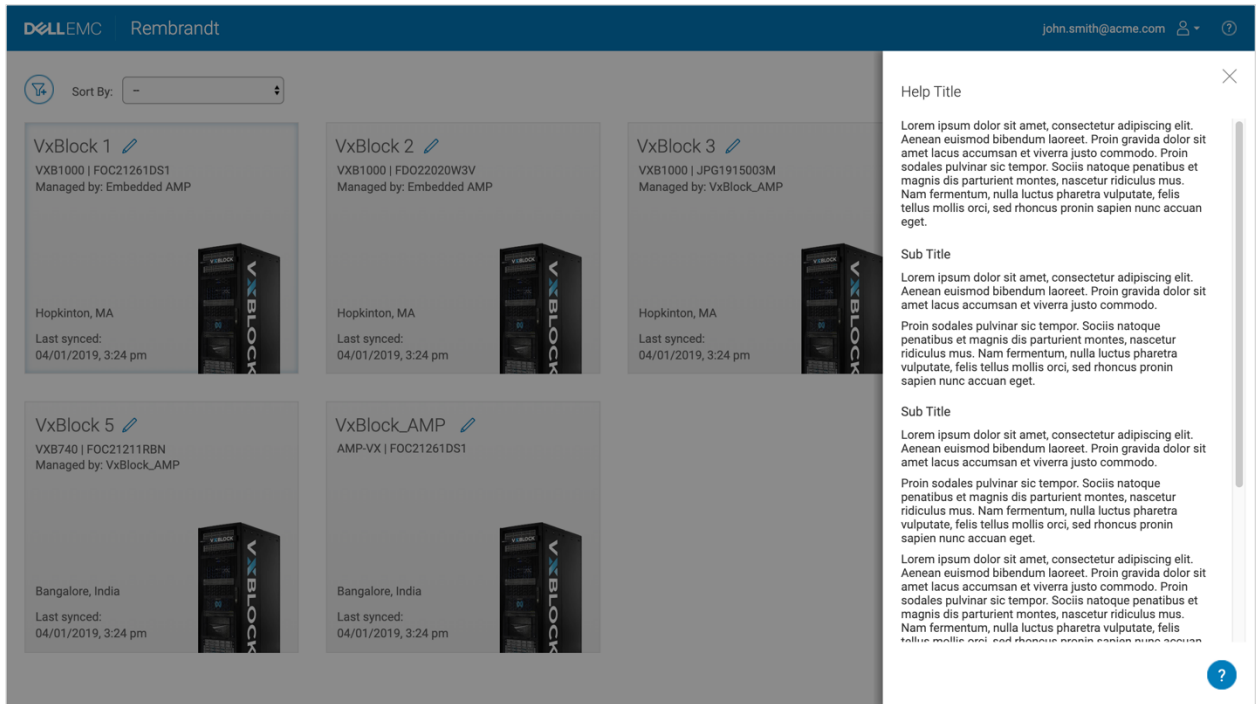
DELLEMC Rembrandt

john.smith@acme.com

Sort By: –

VxBlock 1
VXB1000 | FOC21261DS1
Managed by: Embedded AMP
Hopkinton, MA
Last synced:
04/01/2019, 3:24 pm

VxBlock 2
VXB1000 | FDO22020W3V
Managed by: Embedded AMP
Hopkinton, MA
Last synced:
04/01/2019, 3:24 pm

VxBlock 3
VXB1000 | JPG1915003M
Managed by: VxBlock_AMP
Hopkinton, MA
Last synced:
04/01/2019, 3:24 pm

VxBlock 5
VXB740 | FOC21211RBN
Managed by: VxBlock_AMP
Bangalore, India
Last synced:
04/01/2019, 3:24 pm

VxBlock_AMP
AMP-VX | FOC21261DS1
Bangalore, India
Last synced:
04/01/2019, 3:24 pm

Help Title

Lorem ipsum dolor sit amet, consectetur adipiscing elit. Aenean euismod bibendum laoreet. Proin gravida dolor sit amet lacus accumsan et viverra justo commodo. Proin sodales pulvinar sic tempor. Sociis natoque penatibus et magnis dis parturient montes, nascetur ridiculus mus. Nam fermentum, nulla luctus pharetra vulputate, felis tellus mollis orci, sed rhoncus pronin sapien nunc accuan eget.

Sub Title

Lorem ipsum dolor sit amet, consectetur adipiscing elit. Aenean euismod bibendum laoreet. Proin gravida dolor sit amet lacus accumsan et viverra justo commodo.

Proin sodales pulvinar sic tempor. Sociis natoque penatibus et magnis dis parturient montes, nascetur ridiculus mus. Nam fermentum, nulla luctus pharetra vulputate, felis tellus mollis orci, sed rhoncus pronin sapien nunc accuan eget.

Sub Title

Lorem ipsum dolor sit amet, consectetur adipiscing elit. Aenean euismod bibendum laoreet. Proin gravida dolor sit amet lacus accumsan et viverra justo commodo.

Proin sodales pulvinar sic tempor. Sociis natoque penatibus et magnis dis parturient montes, nascetur ridiculus mus. Nam fermentum, nulla luctus pharetra vulputate, felis tellus mollis orci, sed rhoncus pronin sapien nunc accuan eget.

Lorem ipsum dolor sit amet, consectetur adipiscing elit. Aenean euismod bibendum laoreet. Proin gravida dolor sit amet lacus accumsan et viverra justo commodo. Proin sodales pulvinar sic tempor. Sociis natoque penatibus et magnis dis parturient montes, nascetur ridiculus mus. Nam fermentum, nulla luctus pharetra vulputate, felis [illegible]

?